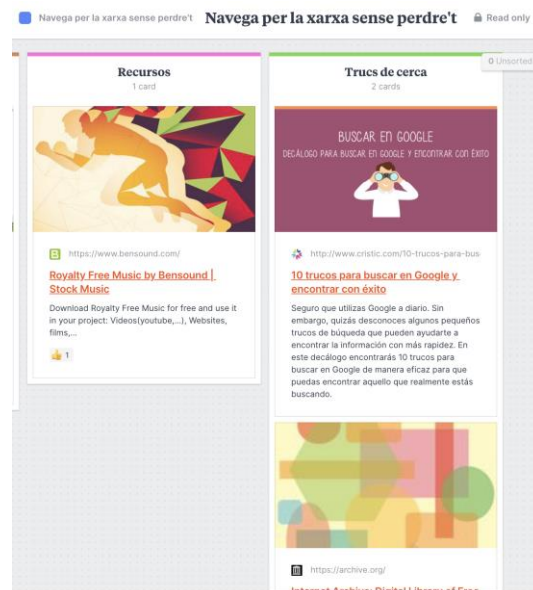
Navega per la xarxa sense perdre't Navega per la xarxa sense perdre't Read only

0 Unsorted

Recursos
1 card

https://www.bensound.com/

Royalty Free Music by Bensound | Stock Music

Download Royalty Free Music for free and use it in your project: Videos(youtube,...), Websites, films,...

1

Trucs de cerca
2 cards

BUSCAR EN GOOGLE
DECÁLOGO PARA BUSCAR EN GOOGLE Y ENCONTRAR CON ÉXITO

http://www.cristic.com/10-trucos-para-bus

10 trucos para buscar en Google y encontrar con éxito

Seguro que utilizas Google a diario. Sin embargo, quizás desconoces algunos pequeños trucos de búqueda que pueden ayudarte a encontrar la información con más rapidez. En este decálogo encontrarás 10 trucos para buscar en Google de manera eficaz para que puedas encontrar aquello que realmente estás buscando.

https://archive.org/

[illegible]